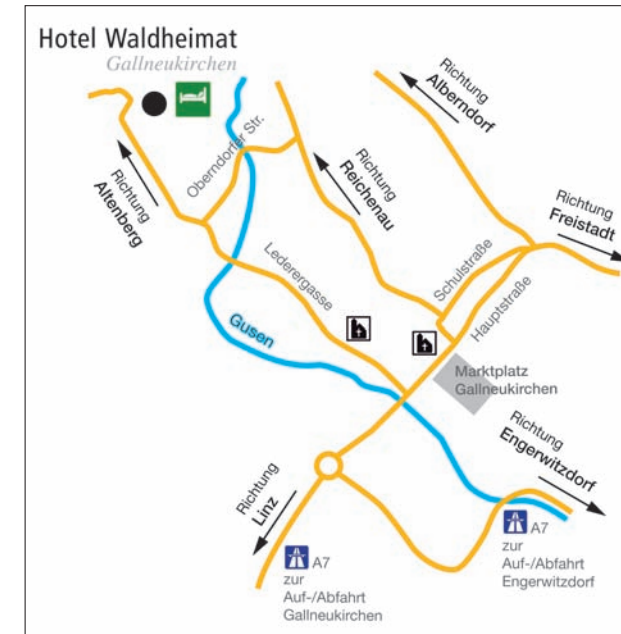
Hotel Waldheimat
Gallneukirchen

Richtung Alberndorf

Oberndorfer Str.

Richtung Reichenau

Richtung Altenberg

Richtung Freistadt

Lederergasse

Schulstraße

Hauptstraße

Gusen

Marktplatz Gallneukirchen

Richtung Engerwitzdorf

Richtung Linz

A7 zur Auf-/Abfahrt Engerwitzdorf

A7 zur Auf-/Abfahrt Gallneukirchen